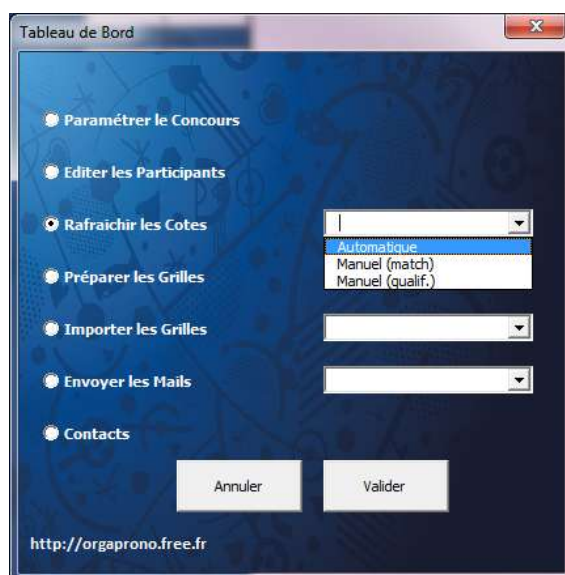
Tableau de Bord

Paramétrer le Concours

Editer les Participants

Rafraichir les Cotes

Automatique
Manuel (match)
Manuel (qualif.)

Préparer les Grilles

Importer les Grilles

Envoyer les Mails

Contacts

Annuler

Valider

http://orgaprono.free.fr